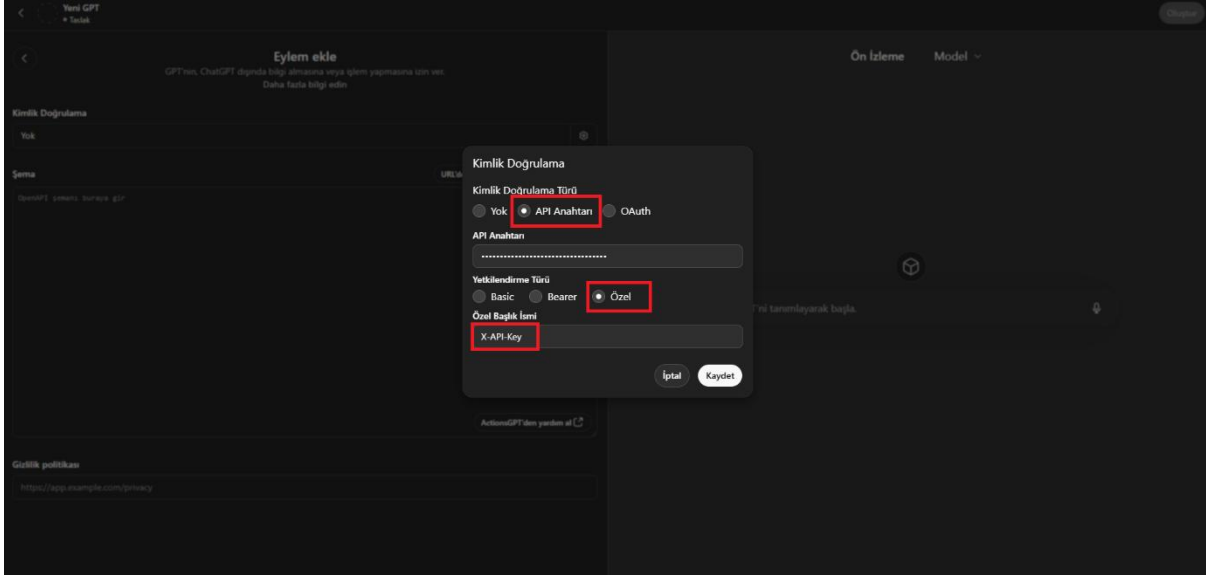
Yeni GPT
• Taslak

Oluştur

Eylem ekle
GPT'nin, ChatGPT dışında bilgi almasına veya işlem yapmasına izin ver.
Daha fazla bilgi edin

Kimlik Doğrulama
Yok

Şema
URL'de

OpenAPI şeması buraya gir

ActionsGPT'den yardım al

Gizlilik politikası
https://app.example.com/privacy

Ön İzleme
Model

'ni tanımlayarak başla.

Kimlik Doğrulama
Kimlik Doğrulama Türü
Yok
API Anahtarı
OAuth
API Anahtarı
••••••••••••••••••••••••••••••••
Yetkilendirme Türü
Basic
Bearer
Özel
Özel Başlık İsmi
X-API-Key
İptal
Kaydet